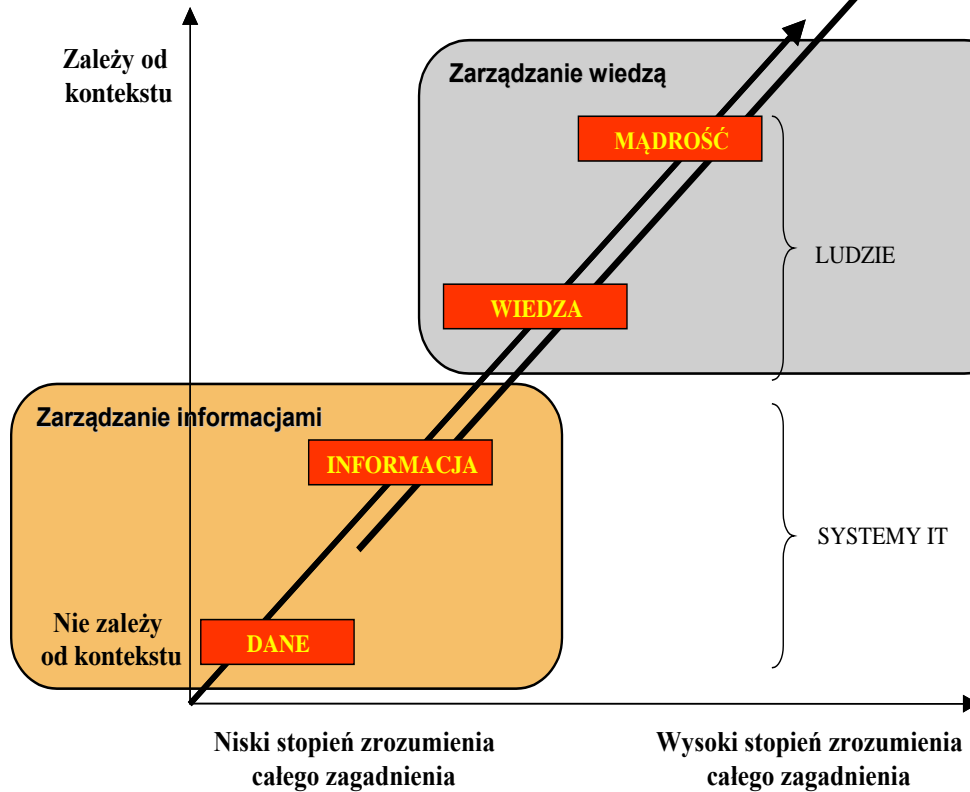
Zależy od kontekstu

Zarządzanie wiedzą

MĄDROŚĆ

LUDZIE

WIEDZA

Zarządzanie informacjami

INFORMACJA

SYSTEMY IT

Nie zależy od kontekstu

DANE

Niski stopień zrozumienia całego zagadnienia

Wysoki stopień zrozumienia całego zagadnienia